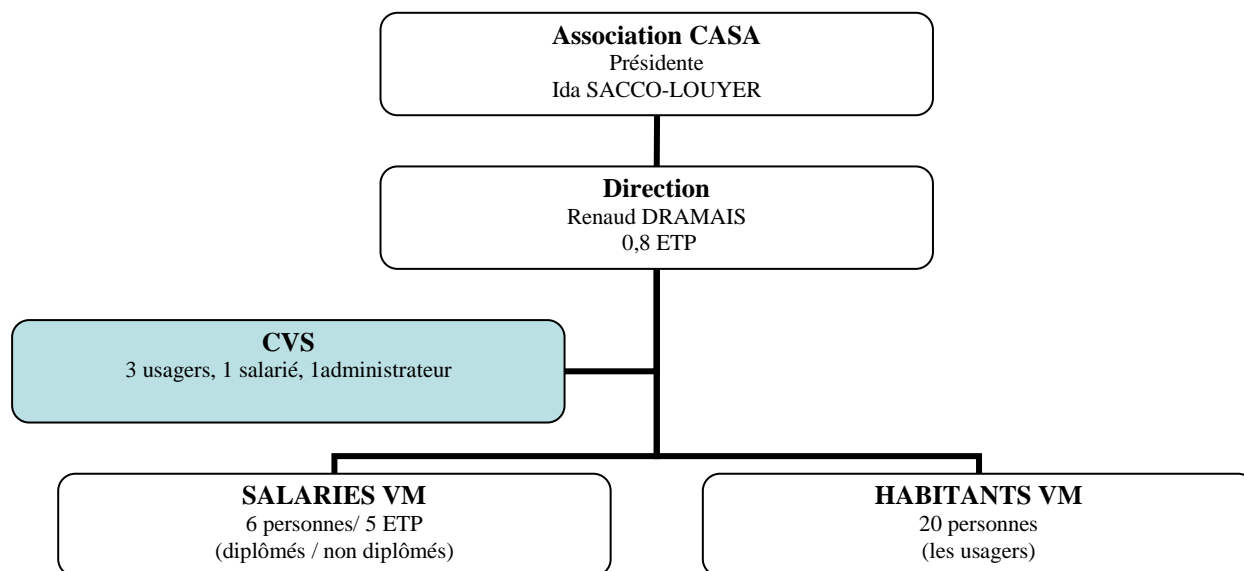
**Association CASA**
Présidente
Ida SACCO-LOUYER

**Direction**
Renaud DRAMAIS
0,8 ETP

**CVS**
3 usagers, 1 salarié, 1administrateur

**SALARIES VM**
6 personnes/ 5 ETP
(diplômés / non diplômés)

**HABITANTS VM**
20 personnes
(les usagers)